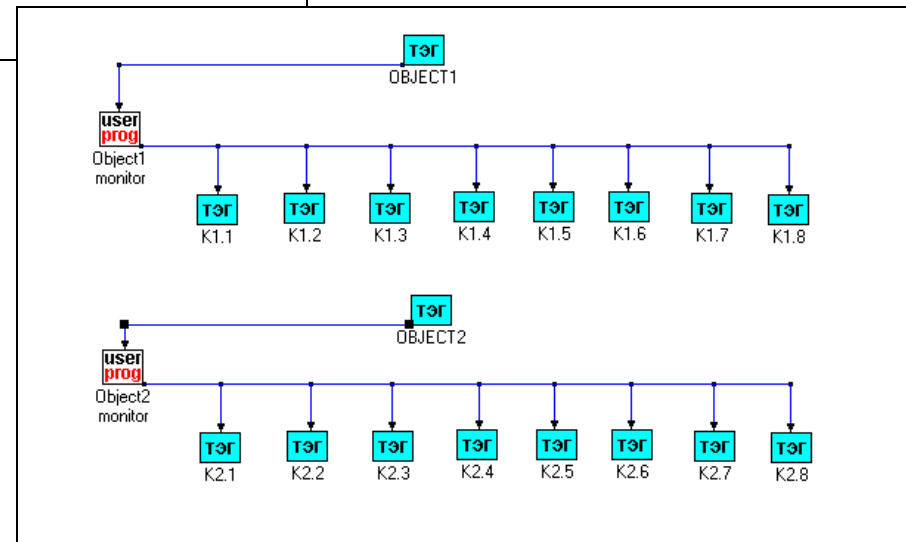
ТЭГ
OBJECT1

user
prog
Object1
monitor

ТЭГ
K1.1

ТЭГ
K1.2

ТЭГ
K1.3

ТЭГ
K1.4

ТЭГ
K1.5

ТЭГ
K1.6

ТЭГ
K1.7

ТЭГ
K1.8

ТЭГ
OBJECT2

user
prog
Object2
monitor

ТЭГ
K2.1

ТЭГ
K2.2

ТЭГ
K2.3

ТЭГ
K2.4

ТЭГ
K2.5

ТЭГ
K2.6

ТЭГ
K2.7

ТЭГ
K2.8